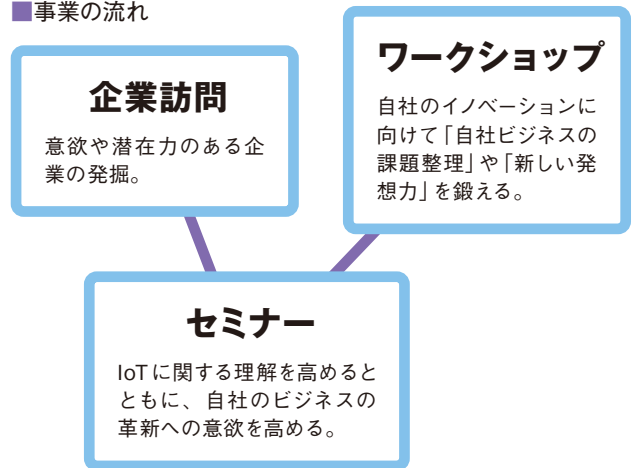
■事業の流れ

企業訪問

意欲や潜在力のある企業の発掘。

ワークショップ

自社のイノベーションに向けて「自社ビジネスの課題整理」や「新しい発想力」を鍛える。

セミナー

IoTに関する理解を高めるとともに、自社のビジネスの革新への意欲を高める。